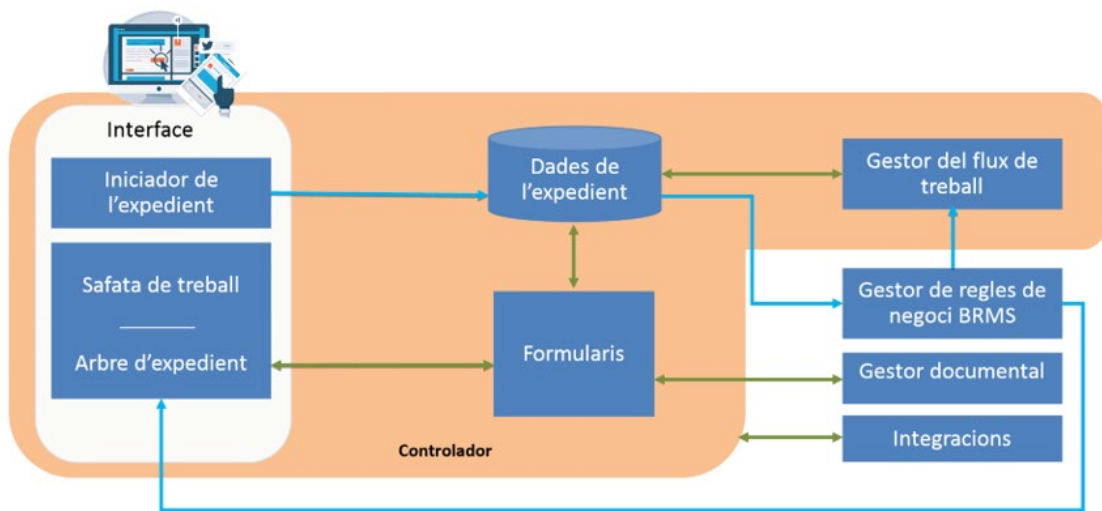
Interface

Iniciador de l’expedient

Safata de treball

Arbre d’expedient

Dades de l’expedient

Gestor del flux de treball

Formularis

Gestor de regles de negoci BRMS

Gestor documental

Integracions

Controlador